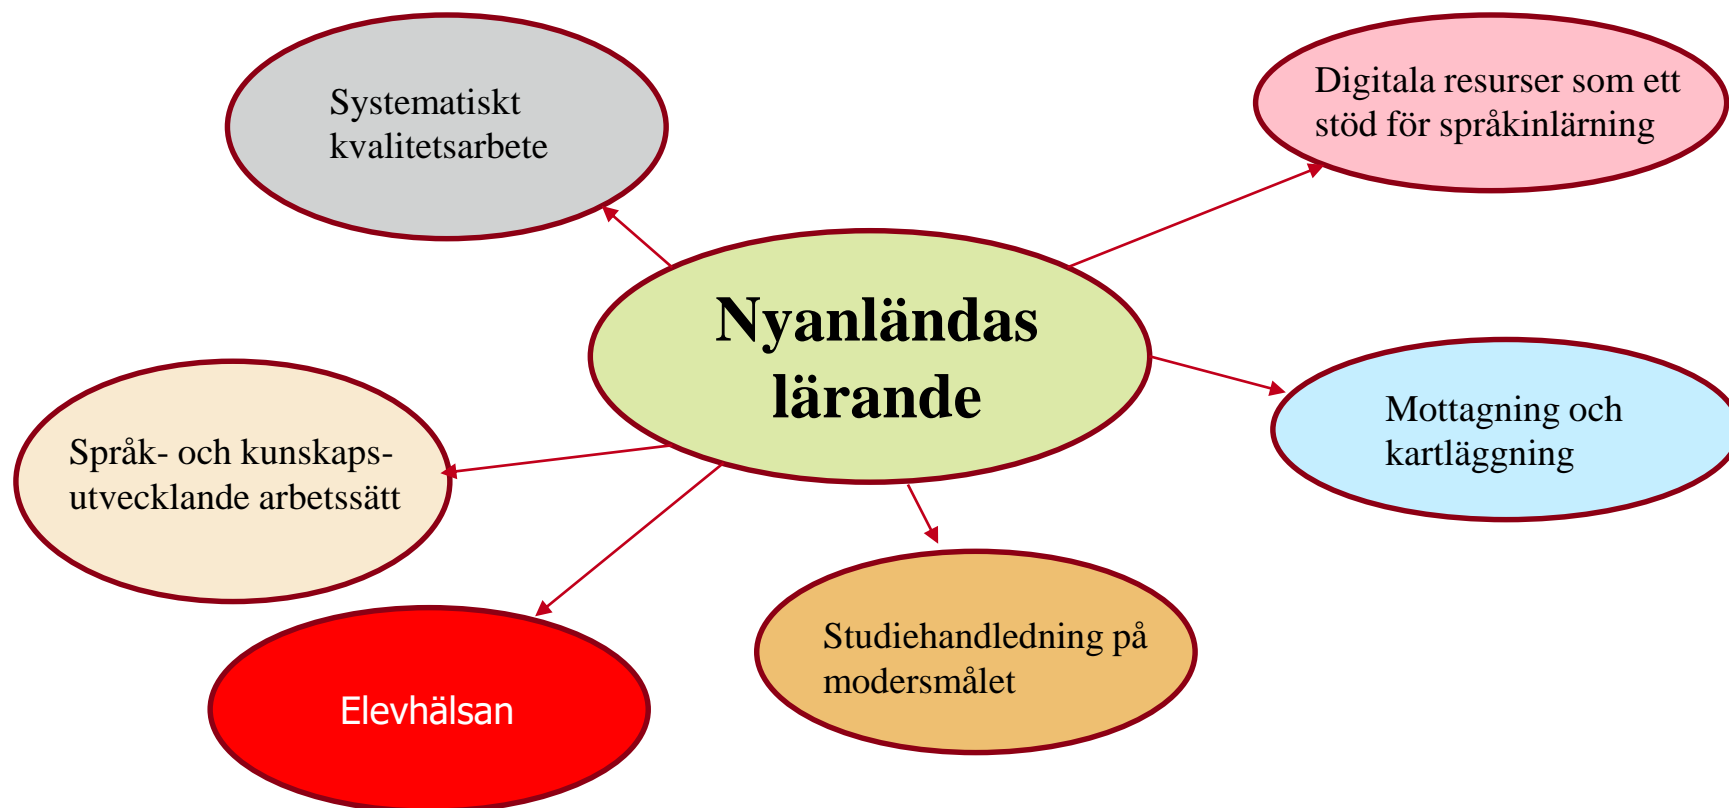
Nyanländas lärande

Systematiskt kvalitetsarbete

Digitala resurser som ett stöd för språkinlärning

Mottagning och kartläggning

Studiehandledning på modersmålet

Elevhälsan

Språk- och kunskapsutvecklande arbetssätt